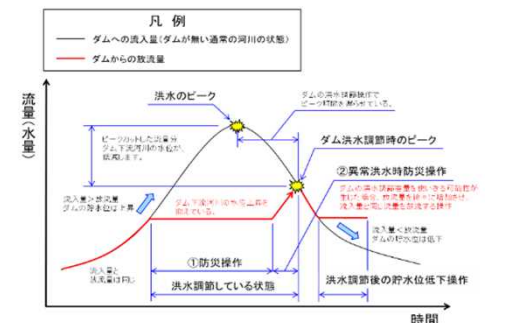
凡 例

ダムへの流入量（ダムが無い通常の河川の状態）

ダムからの放流量

流量（水量）

洪水のピーク

ダムの洪水調節効果でピーク時刻を遅らせている

ダム洪水調節時のピーク

ピークのカットした流量分ダム下流河川の水位が低減します。

②異常洪水時防災操作

ダムの洪水調節容量を使い切る可能性が高い場合、放流量を流入量に近付け、流入量と同じ流量を放流する操作

流入量＞放流量
ダムの貯水位は上昇

ダム下流河川の水位上昇を抑制

流入量＜放流量
ダムの貯水位は低下

流入量と放流量は同じ

①防災操作

洪水調節している状態

洪水調節後の貯水位低下操作

時間